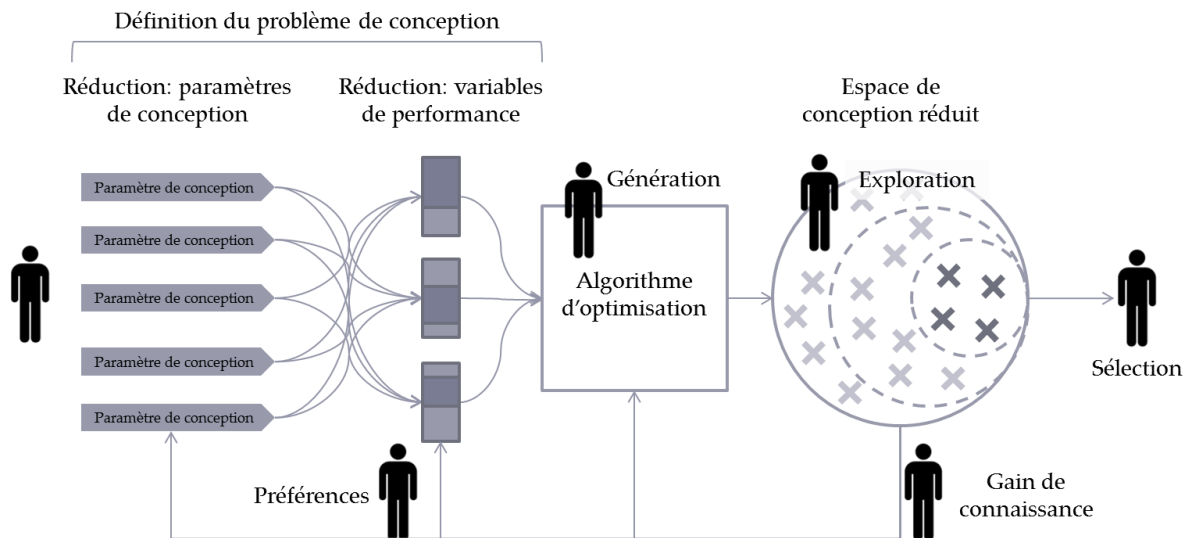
Définition du problème de conception

Réduction: paramètres de conception

Réduction: variables de performance

Espace de conception réduit

Paramètre de conception
Paramètre de conception
Paramètre de conception
Paramètre de conception
Paramètre de conception

Génération

Algorithme d'optimisation

Exploration

Sélection

Préférences

Gain de connaissance